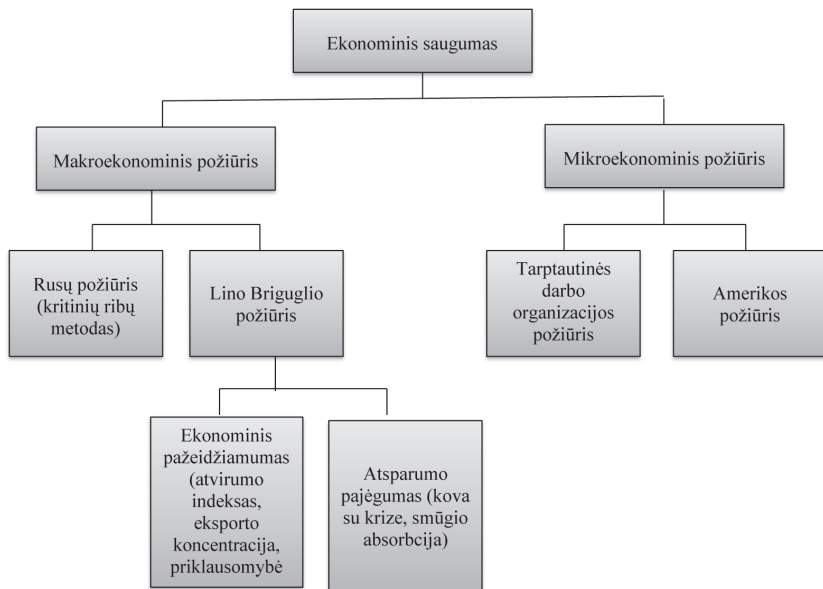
Ekonominis saugumas

Makroekonominis požiūris

Mikroekonominis požiūris

Rusų požiūris (kritinių ribų metodas)

Lino Briguglio požiūris

Tarptautinės darbo organizacijos požiūris

Amerikos požiūris

Ekonominis pažeidžiamumas (atvirumo indeksas, eksporto koncentracija, priklausomybė

Atsparumo pajėgumas (kova su krize, smūgio absorbcija)